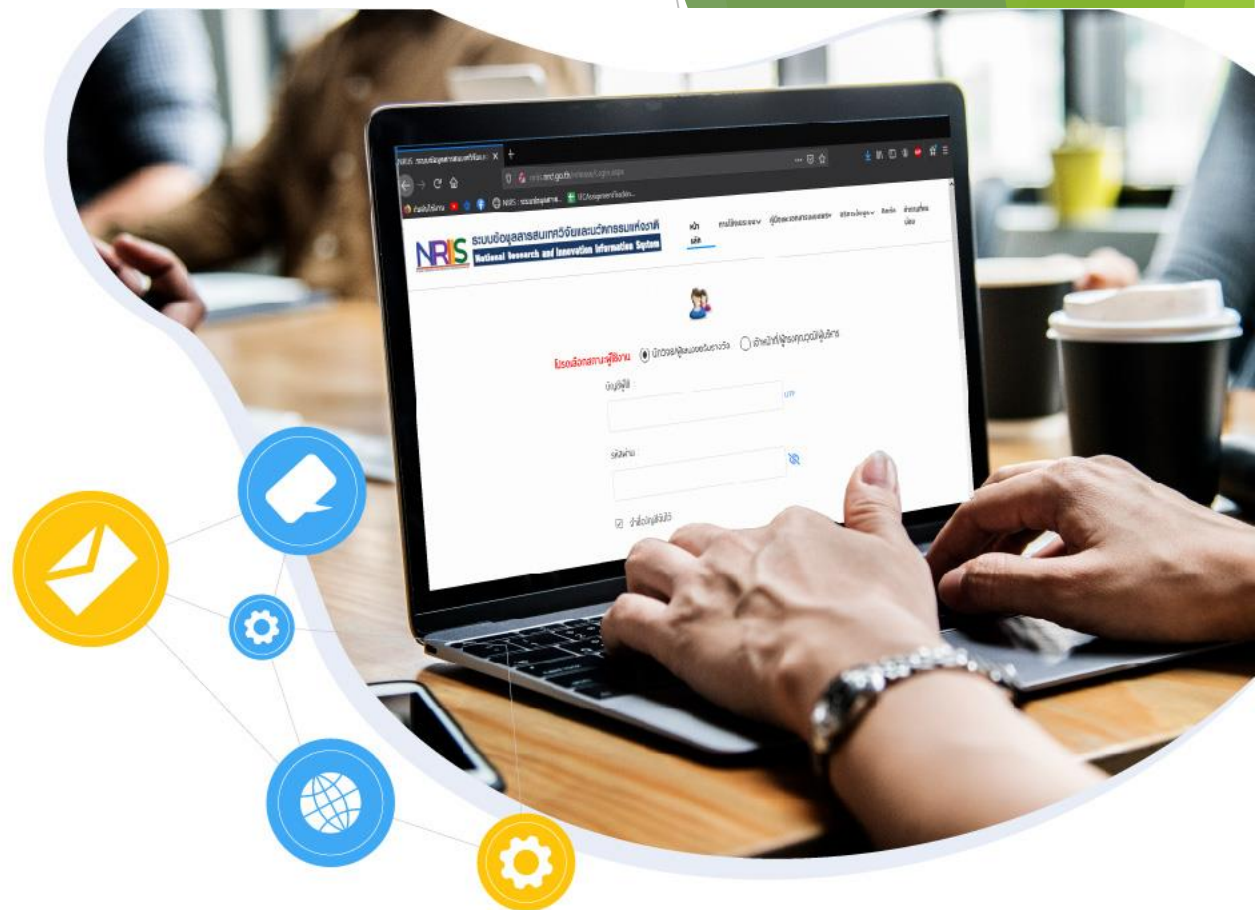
NRIS ระบบข้อมูลสารสนเทศวิจัยและนวัตกรรมแห่งชาติ
National Research and Innovation Information System

หน้าแรก

โปรดเลือกสถานะผู้ใช้งาน นักวิจัย/ผู้ประสานงานหน่วยงาน เจ้าหน้าที่ผู้ทรงคุณวุฒิ/ผู้บริหาร

บัญชีผู้ใช้ :

รหัสผ่าน

จำชื่อบัญชีผู้ใช้